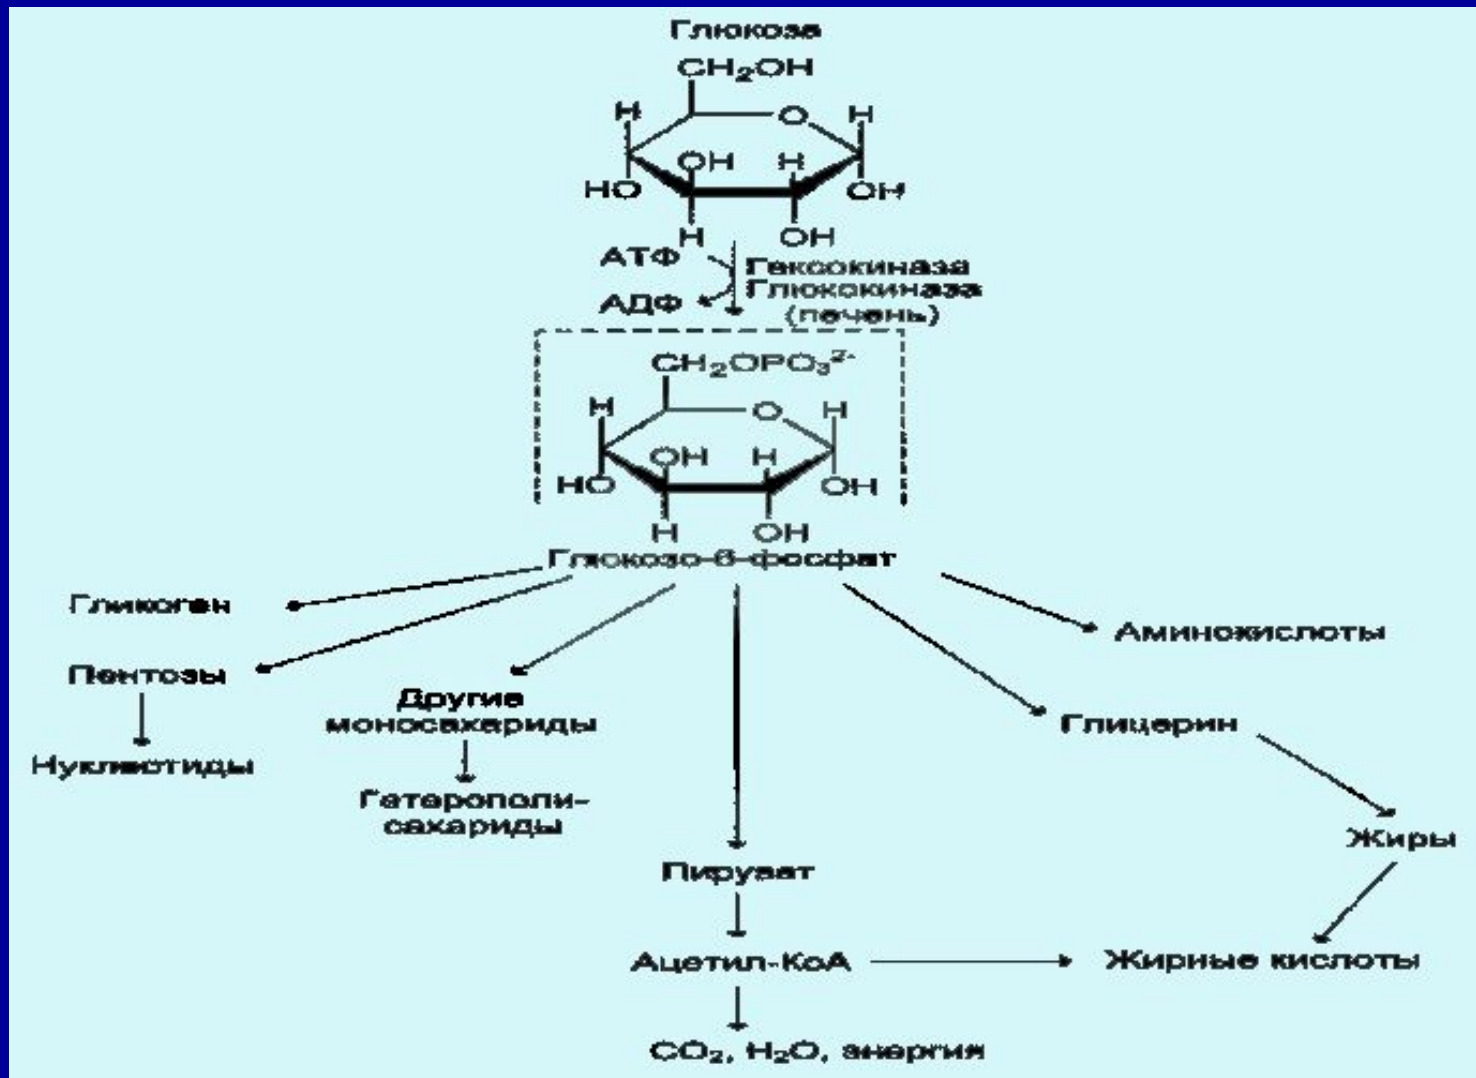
Глюкоза

$CH_2OH$

H O H

OH H

HO OH

H OH

АТФ Гексокиназа

АДФ Глюкокиназа (печень)

$CH_2OPO_3^{2-}$

H O H

OH H

HO OH

H OH

Глюкозо-6-фосфат

Гликоген

Пентозы

Нуклеотиды

Другие моносахариды

Гетерополисахариды

Пируват

Ацетил-КоА

$CO_2$, $H_2O$, энергия

Аминокислоты

Глицерин

Жиры

Жирные кислоты